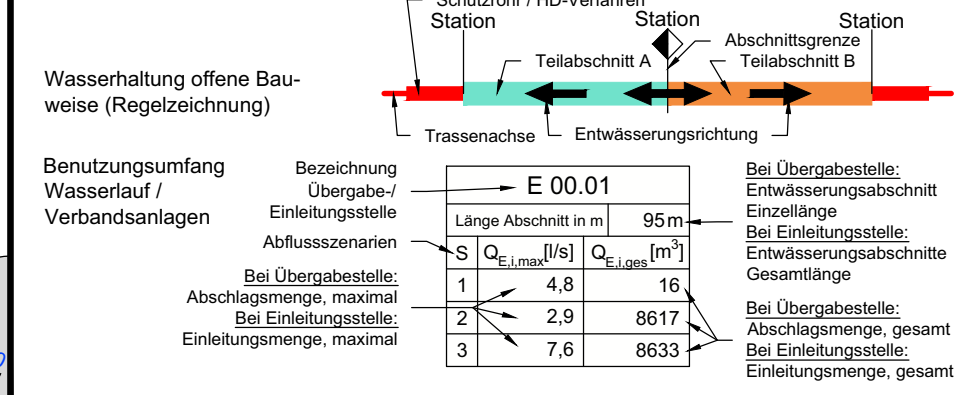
Schutzrohr / HD-Verfahren

Station

Station

Station

Abschnittsgrenze

Teilabschnitt A

Teilabschnitt B

Wasserhaltung offene Bauweise (Regelzeichnung)

Trassenachse

Entwässerungsrichtung

Benutzungsumfang Wasserlauf / Verbandsanlagen

Bezeichnung Übergabe-/ Einleitungsstelle

Abflussszenarien

Bei Übergabestelle:
Abschlagsmenge, maximal
Bei Einleitungsstelle:
Einleitungsmenge, maximal

| E 00.01 | | |
|---|---|---|
| Länge Abschnitt in m | | 95m |
| S | $Q_{E,i,max}$[l/s] | $Q_{E,i,ges}$[$m^3$] |
| 1 | 4,8 | 16 |
| 2 | 2,9 | 8617 |
| 3 | 7,6 | 8633 |

Bei Übergabestelle:
Entwässerungsabschnitt Einzellänge
Bei Einleitungsstelle:
Entwässerungsabschnitte Gesamtlänge

Bei Übergabestelle:
Abschlagsmenge, gesamt
Bei Einleitungsstelle:
Einleitungsmenge, gesamt